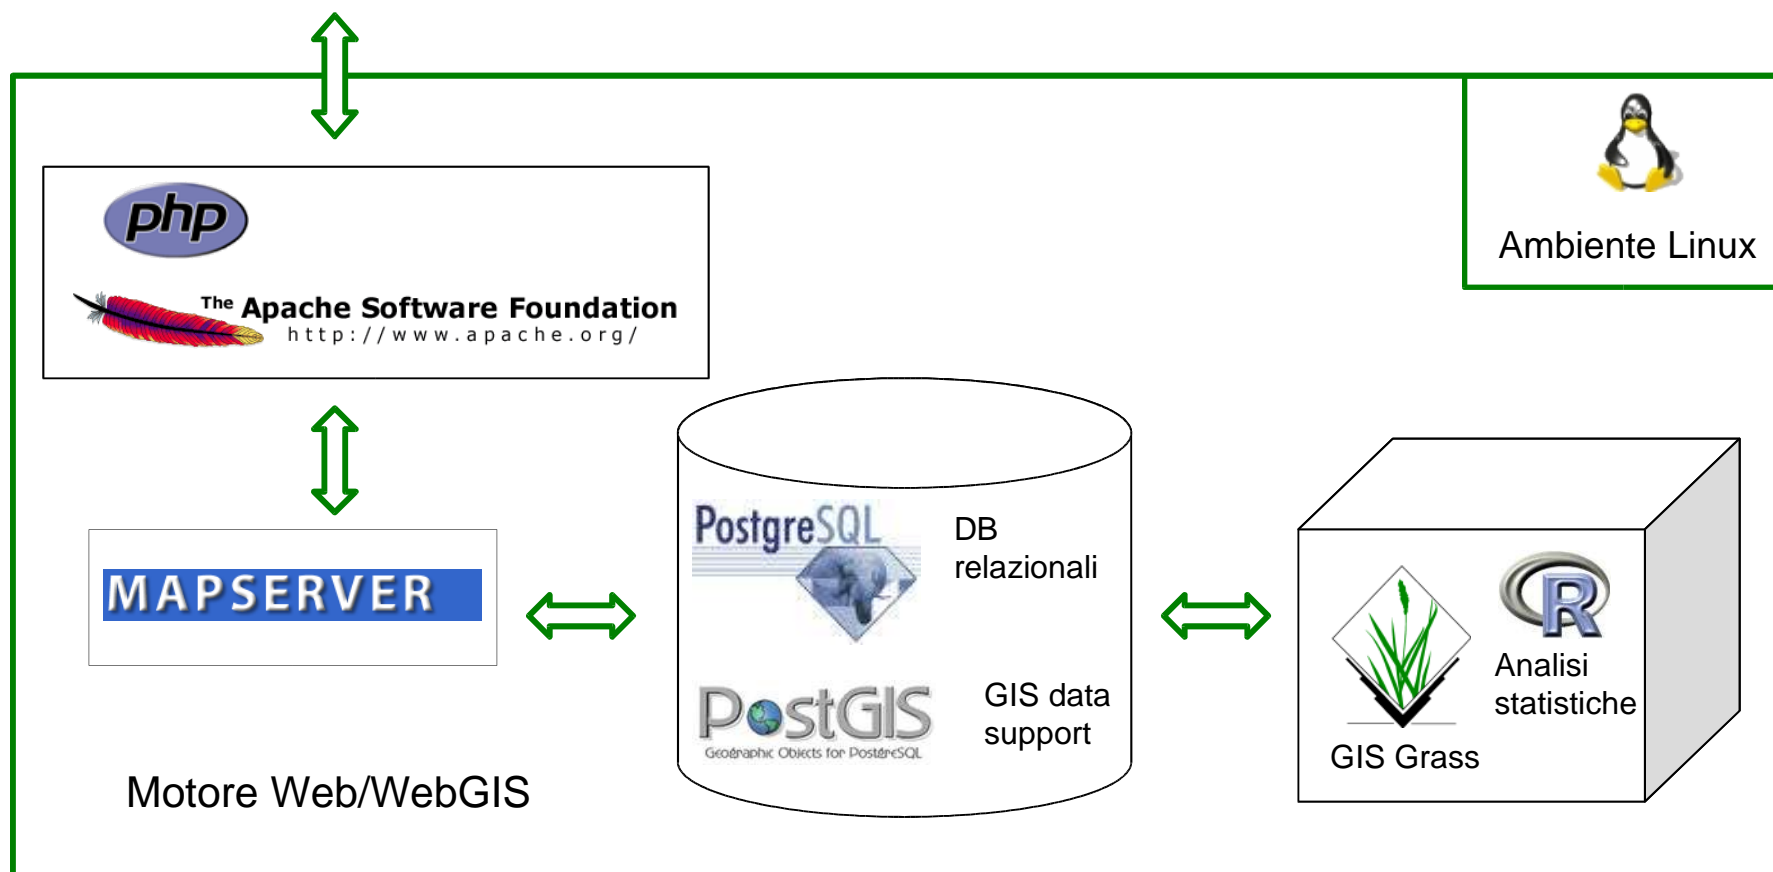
Ambiente Linux

php

The Apache Software Foundation
http://www.apache.org/

MAPSERVER

Motore Web/WebGIS

PostgreSQL

DB relazionali

PostGIS
Geographic Objects for PostgreSQL

GIS data support

R

Analisi statistiche

GIS Grass